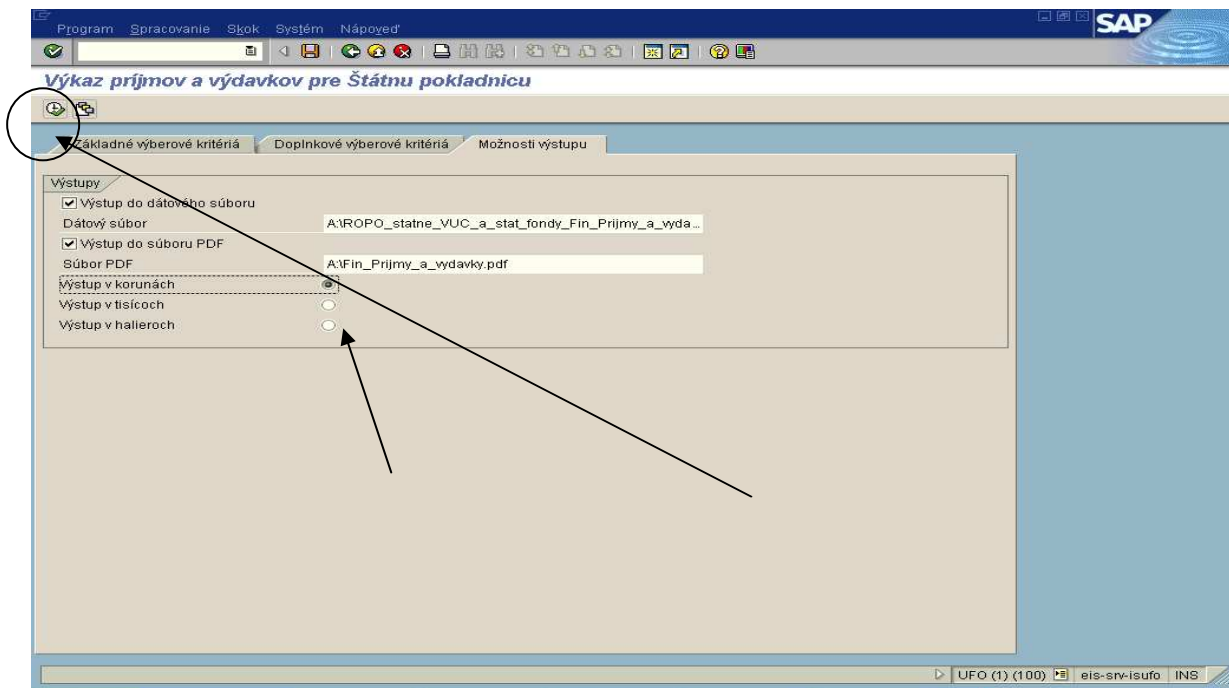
Program Spracovanie Skok Systém Nápoveď

SAP

Výkaz príjmov a výdavkov pre Štátnu pokladnicu

Základné výberové kritériá | Doplnkové výberové kritériá | Možnosti výstupu

Výstupy

Výstup do dátového súboru

Dátový súbor | A:\ROPO_statne_VUC_a_stat_fondy_Fin_Prijmy_a_vyda...

Výstup do súboru PDF

Súbor PDF | A:\Fin_Prijmy_a_vydavky.pdf

Výstup v korunách

Výstup v tisícoch

Výstup v halieroch

UFO (1) (100) | eis-srv-isufo | INS